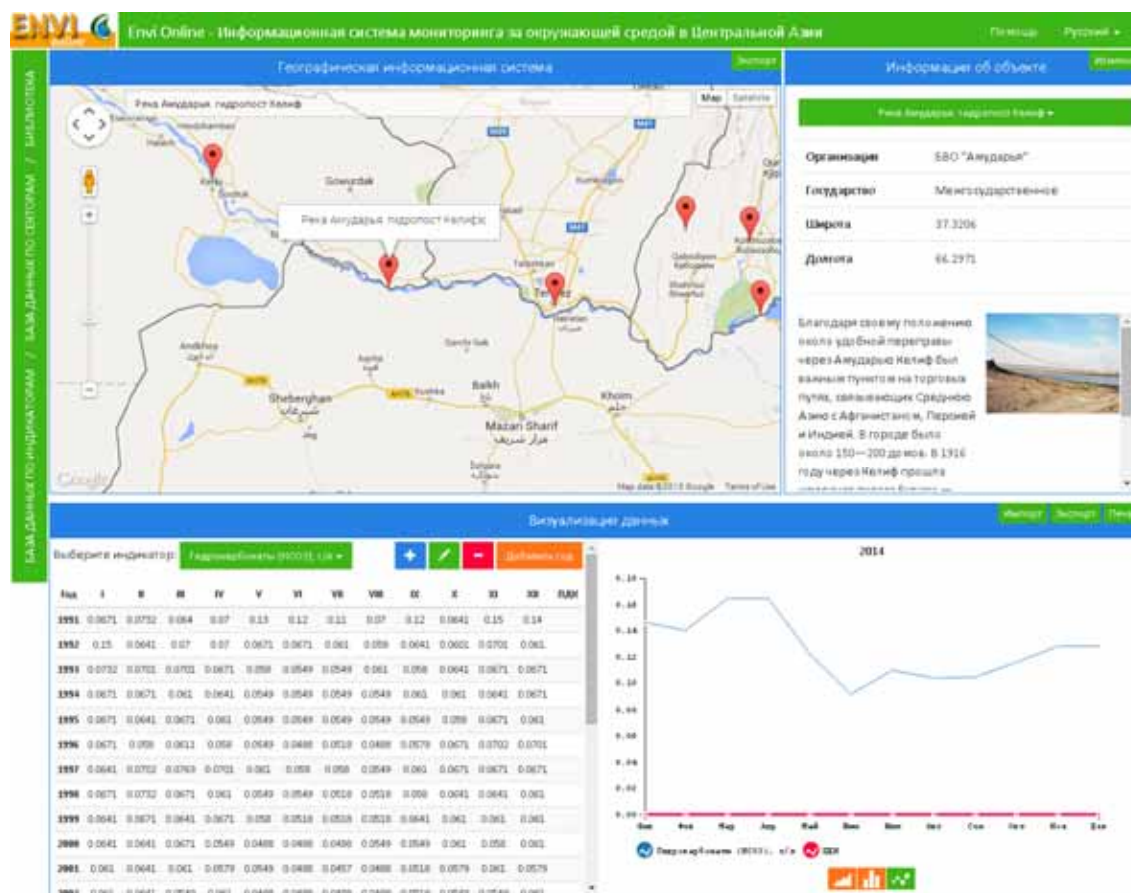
ENVI

Envi Online - Информационная система мониторинга за окружающей средой в Центральной Азии

Помощь Русский ▾

БАЗА ДАННЫХ ПО ИНДИКАТОРАМ / БАЗА ДАННЫХ ПО СЕКТОРАМ / БИБЛИОТЕКА

Географическая информационная система

Экспорт

Река Амударья, гидропост Келиф

Map Satellite

Sherobod

Река Амударья, гидропост Келиф

Termez

Sheberghan

Balkh

Mazari Sharif

Khulm

Google

Map data ©2015 Google Terms of Use

Информация об объекте

Изменить

Река Амударья, гидропост Келиф ▾

| | |
|---|---|
| Организация | БВО "Амударья" |
| Государство | Межгосударственное |
| Широта | 37.3206 |
| Долгота | 66.2971 |

Благодаря своему положению около удобной переправы через Амударью Келиф был важным пунктом на торговых путях, связывающих Среднюю Азию с Афганистаном, Персией и Индией. В городе было около 150—200 домов. В 1916 году через Келиф прошла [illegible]

Визуализация данных

Импорт Экспорт Печать

Выберите индикатор: Гидрокарбонаты (HCO3), г/л ▾

Добавить год

| Год | I | II | III | IV | V | VI | VII | VIII | IX | X | XI | XII | ПДК |
|---|---|---|---|---|---|---|---|---|---|---|---|---|---|
| 1991 | 0.0671 | 0.0732 | 0.064 | 0.07 | 0.13 | 0.12 | 0.11 | 0.07 | 0.12 | 0.0641 | 0.15 | 0.14 | |
| 1992 | 0.15 | 0.0641 | 0.07 | 0.07 | 0.0671 | 0.0671 | 0.061 | 0.059 | 0.0641 | 0.0601 | 0.0701 | 0.061 | |
| 1993 | 0.0732 | 0.0701 | 0.0701 | 0.0671 | 0.058 | 0.0549 | 0.0549 | 0.061 | 0.058 | 0.0641 | 0.0671 | 0.0671 | |
| 1994 | 0.0671 | 0.0671 | 0.061 | 0.0641 | 0.0549 | 0.0549 | 0.0549 | 0.0549 | 0.061 | 0.061 | 0.0641 | 0.0671 | |
| 1995 | 0.0671 | 0.0641 | 0.0671 | 0.061 | 0.0549 | 0.0549 | 0.0549 | 0.0549 | 0.0549 | 0.058 | 0.0671 | 0.061 | |
| 1996 | 0.0671 | 0.058 | 0.0611 | 0.058 | 0.0549 | 0.0488 | 0.0518 | 0.0488 | 0.0579 | 0.0671 | 0.0702 | 0.0701 | |
| 1997 | 0.0641 | 0.0702 | 0.0763 | 0.0701 | 0.061 | 0.058 | 0.058 | 0.0549 | 0.061 | 0.0671 | 0.0671 | 0.0671 | |
| 1998 | 0.0671 | 0.0732 | 0.0671 | 0.061 | 0.0549 | 0.0549 | 0.0518 | 0.0518 | 0.058 | 0.0641 | 0.0641 | 0.061 | |
| 1999 | 0.0641 | 0.0671 | 0.0641 | 0.0671 | 0.058 | 0.0518 | 0.0518 | 0.0518 | 0.0641 | 0.061 | 0.061 | 0.061 | |
| 2000 | 0.0641 | 0.0641 | 0.0671 | 0.0549 | 0.0488 | 0.0488 | 0.0488 | 0.0549 | 0.0549 | 0.061 | 0.058 | 0.061 | |
| 2001 | 0.061 | 0.0641 | 0.061 | 0.0579 | 0.0549 | 0.0488 | 0.0457 | 0.0488 | 0.0518 | 0.0579 | 0.061 | 0.0579 | |

2014

0.18
0.16
0.14
0.12
0.10
0.08
0.06
0.04
0.02
0.00

Янв Фев Мар Апр Май Июн Июл Авг Сен Окт Ноя Дек

Гидрокарбонаты (HCO3), г/л ПДК